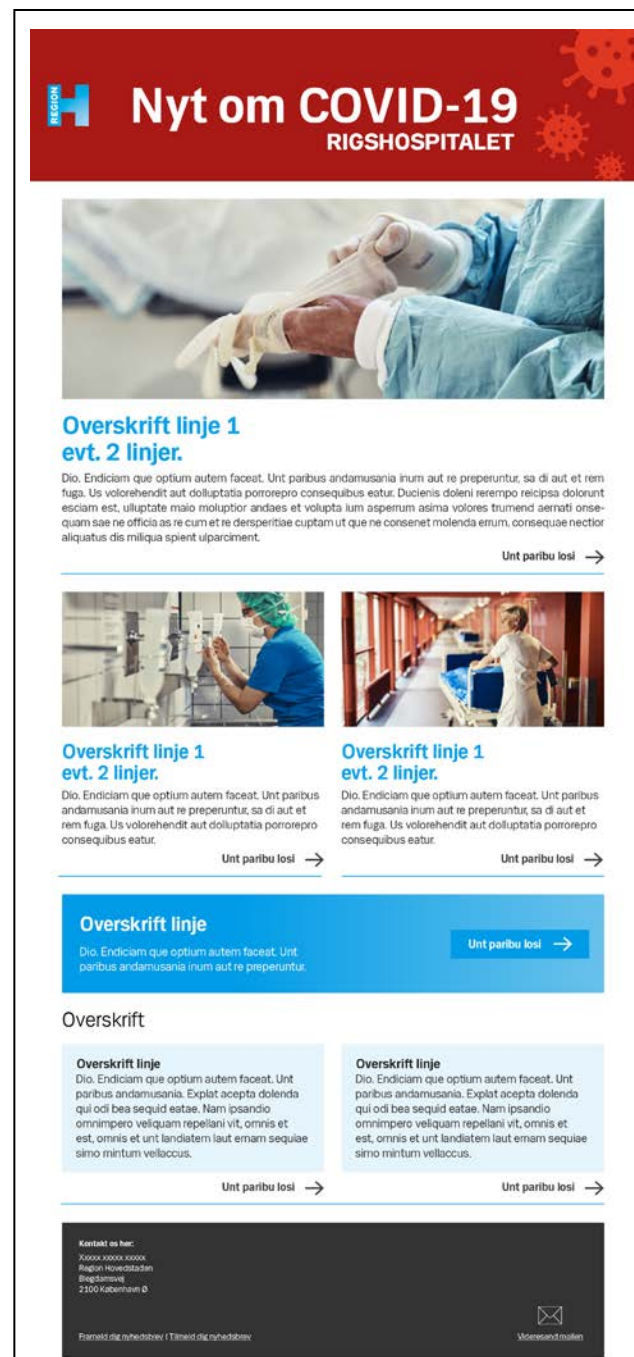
REGION H

Nyt om COVID-19
RIGSHOSPITALET

Overskrift linje 1
evt. 2 linjer.

Dio. Endiciam que optium autem faceat. Unt paribus andamusania inum aut re preperuntur, sa di aut et rem fuga. Us volorehendit aut dolluptatia porrorepro consequibus eatur. Ducienis doleni rerempo reicipsa dolorunt esciam est, ulluptate maio moluptior andaes et volupta ium asperrum asima volores trumend aernati onsequam sae ne officia as re cum et re dersperitiae cuptam ut que ne consenet molenda errum, consequae nectior aliquatus dis miliqua spient ulparciment.

Unt paribu losi

Overskrift linje 1
evt. 2 linjer.

Dio. Endiciam que optium autem faceat. Unt paribus andamusania inum aut re preperuntur, sa di aut et rem fuga. Us volorehendit aut dolluptatia porrorepro consequibus eatur.

Unt paribu losi

Overskrift linje 1
evt. 2 linjer.

Dio. Endiciam que optium autem faceat. Unt paribus andamusania inum aut re preperuntur, sa di aut et rem fuga. Us volorehendit aut dolluptatia porrorepro consequibus eatur.

Unt paribu losi

Overskrift linje

Dio. Endiciam que optium autem faceat. Unt paribus andamusania inum aut re preperuntur.

Unt paribu losi

Overskrift

Overskrift linje
Dio. Endiciam que optium autem faceat. Unt paribus andamusania. Explat acepta dolenda qui odi bea sequid eatae. Nam ipsandio omnimpero veliquam repellani vit, omnis et est, omnis et unt landiatem laut emam sequiae simo mintum vellaccus.

Unt paribu losi

Overskrift linje
Dio. Endiciam que optium autem faceat. Unt paribus andamusania. Explat acepta dolenda qui odi bea sequid eatae. Nam ipsandio omnimpero veliquam repellani vit, omnis et est, omnis et unt landiatem laut emam sequiae simo mintum vellaccus.

Unt paribu losi

Kontakt os her:
Xxxxx xxxxx xxxxx
Region Hovedstaden
Blegdamsvej
2100 København Ø

Frameld dig nyhedsbrev | Tilmeld dig nyhedsbrev

Videresend mailen